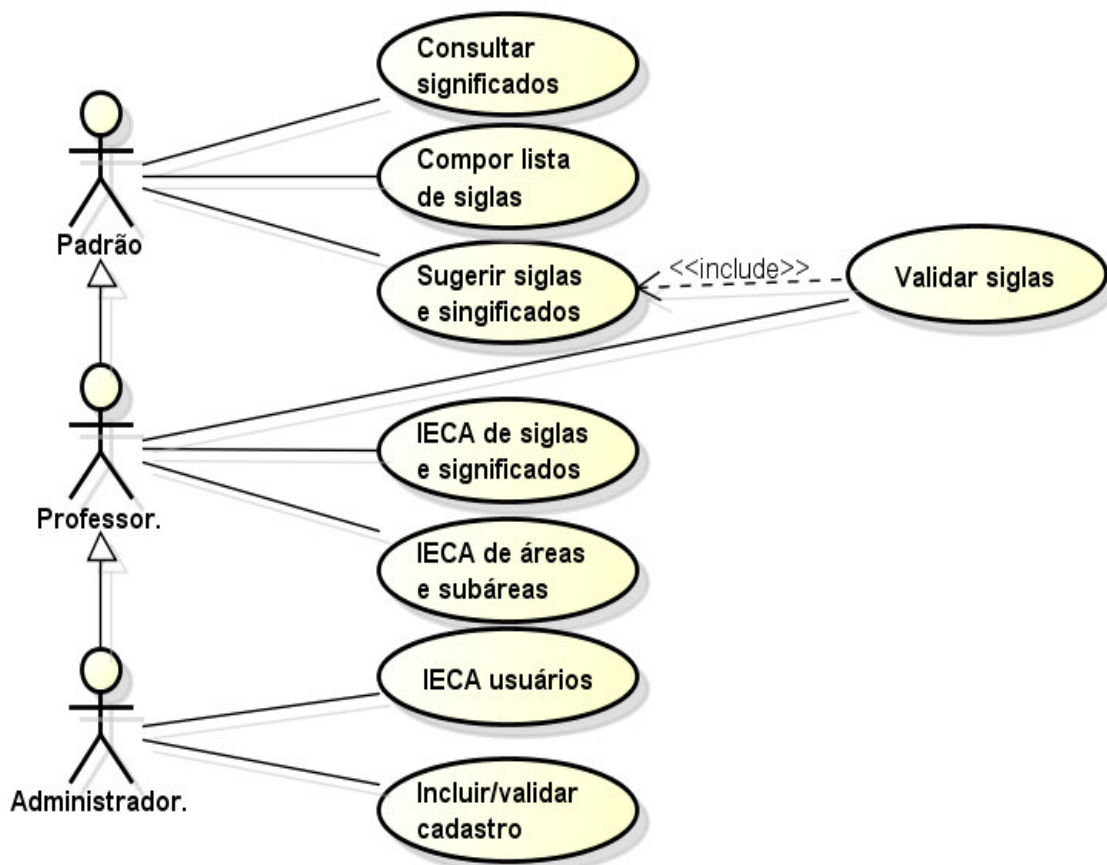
Padrão

Consultar significados

Compor lista de siglas

Sugerir siglas e singificados

<<include>>

Validar siglas

Professor.

IECA de siglas e significados

IECA de áreas e subáreas

Administrador.

IECA usuários

Incluir/validar cadastro